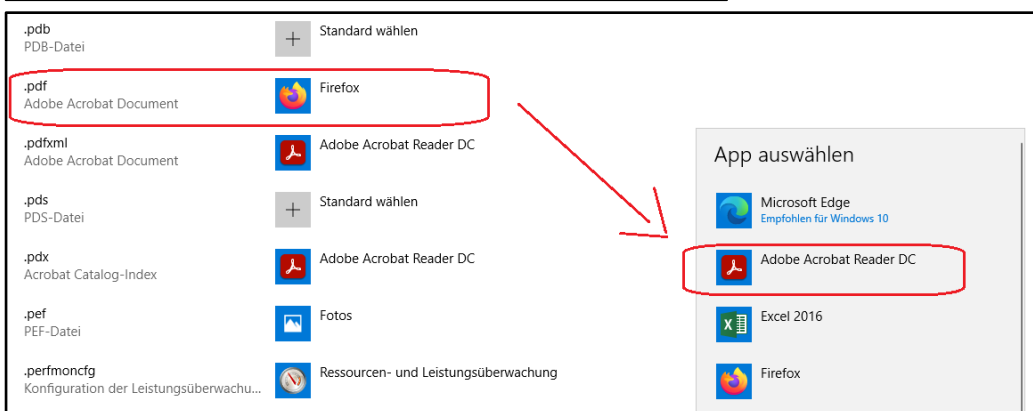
.pdb
PDB-Datei

Standard wählen

.pdf
Adobe Acrobat Document

Firefox

.pdfxml
Adobe Acrobat Document

Adobe Acrobat Reader DC

.pds
PDS-Datei

Standard wählen

.pdx
Acrobat Catalog-Index

Adobe Acrobat Reader DC

.pef
PEF-Datei

Fotos

.perfmoncfg
Konfiguration der Leistungsüberwachu...

Ressourcen- und Leistungsüberwachung

App auswählen

Microsoft Edge
Empfohlen für Windows 10

Adobe Acrobat Reader DC

Excel 2016

Firefox